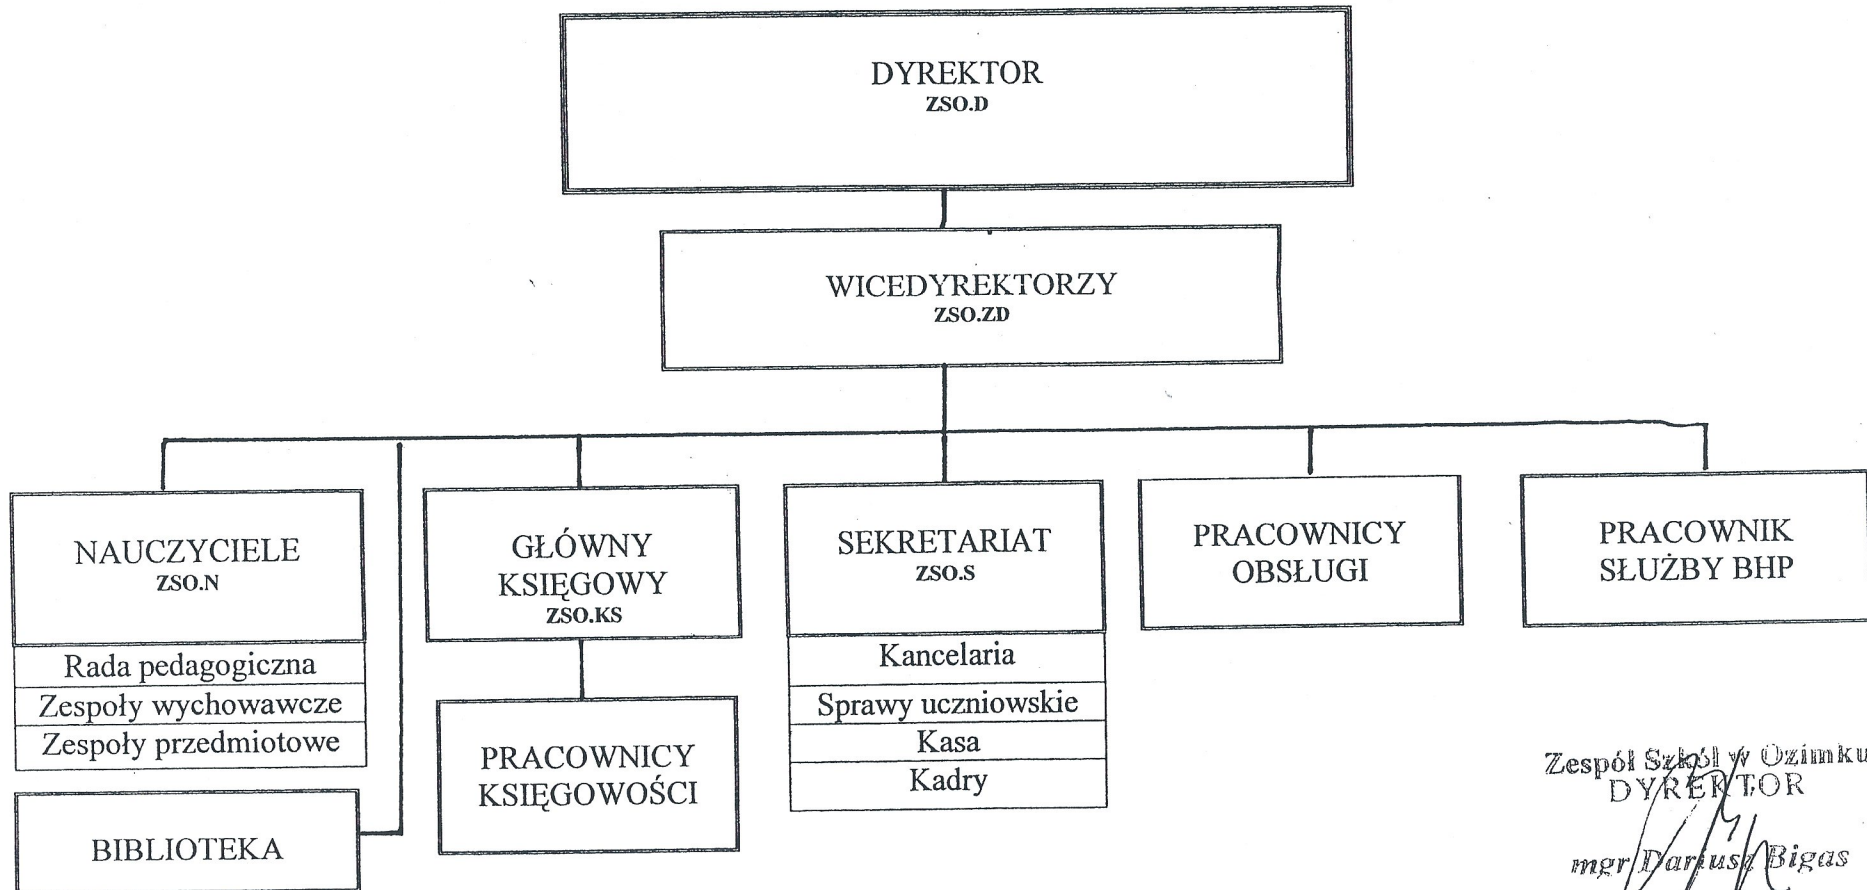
DYREKTOR
ZSO.D

WICEDYREKTORZY
ZSO.ZD

NAUCZYCIELE
ZSO.N

Rada pedagogiczna
Zespoły wychowawcze
Zespoły przedmiotowe

BIBLIOTEKA

GŁÓWNY KSIĘGOWY
ZSO.KS

PRACOWNICY KSIĘGOWOŚCI

SEKRETARIAT
ZSO.S

Kancelaria
Sprawy uczniowskie
Kasa
Kadry

PRACOWNICY OBSŁUGI

PRACOWNIK SŁUŻBY BHP

Zespół Szkół w Ozimku
DYREKTOR
mgr Dariusz Bigas